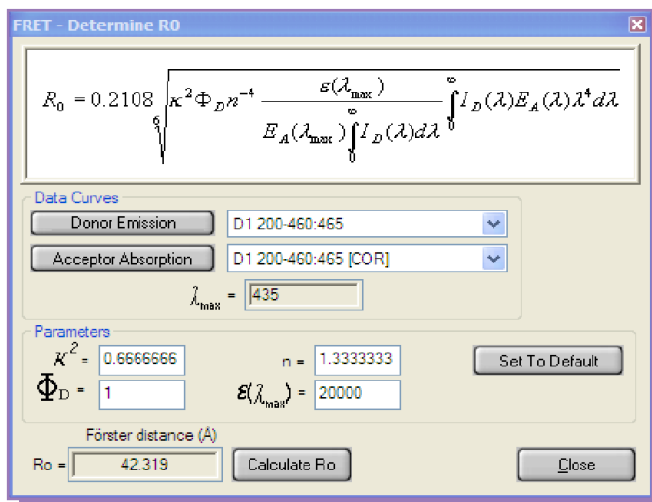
FRET - Determine R0

$R_0 = 0.2108 \sqrt[6]{\kappa^2 \Phi_D n^{-4} \frac{\varepsilon(\lambda_{\max})}{E_A(\lambda_{\max}) \int_0^\infty I_D(\lambda) d\lambda} \int_0^\infty I_D(\lambda) E_A(\lambda) \lambda^4 d\lambda}$

Data Curves

Donor Emission | D1 200-460:465

Acceptor Absorption | D1 200-460:465 [COR]

$\lambda_{\max}$ = 435

Parameters

$\kappa^2$ = 0.6666666

n = 1.3333333

Set To Default

$\Phi_D$ = 1

$\varepsilon(\lambda_{\max})$ = 20000

Förster distance (Å)

Ro = 42.319

Calculate Ro

Close